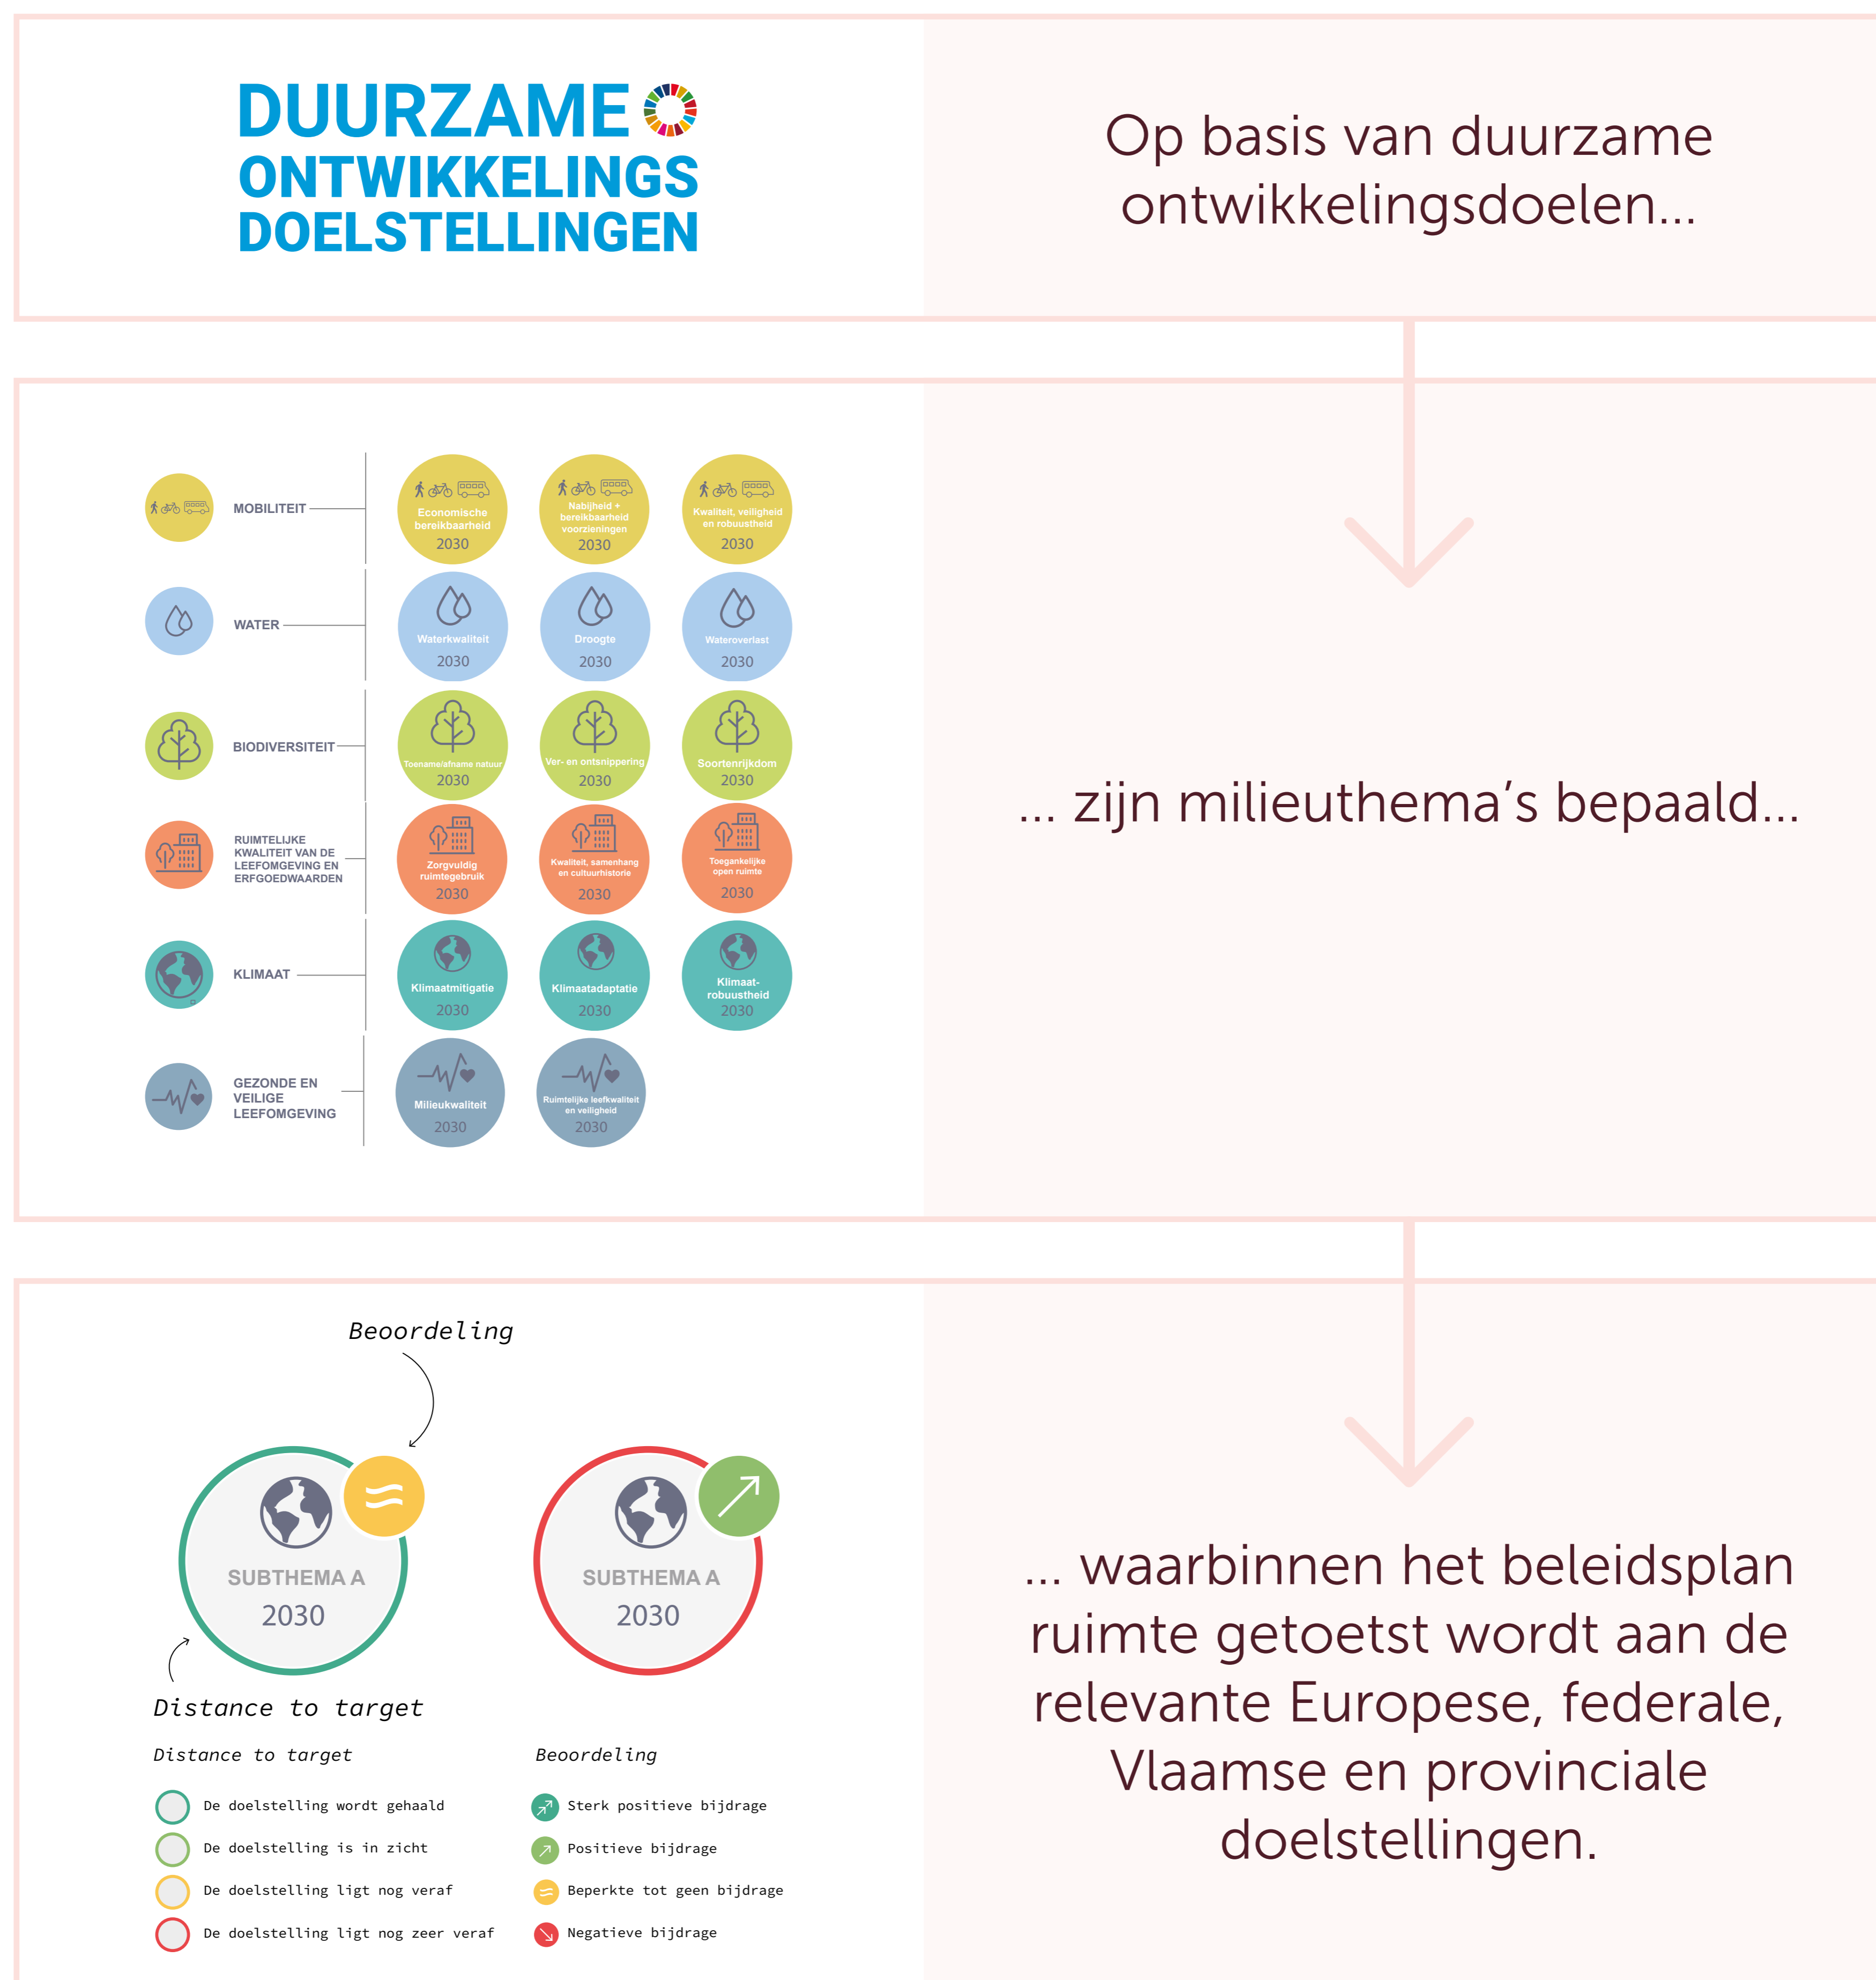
DUURZAME ONTWIKKELINGS DOELSTELLINGEN

Op basis van duurzame ontwikkelingsdoelen...

MOBILITEIT

Economische bereikbaarheid 2030

Nabijheid + bereikbaarheid voorzieningen 2030

Kwaliteit, veiligheid en robuustheid 2030

WATER

Waterkwaliteit 2030

Droogte 2030

Wateroverlast 2030

BIODIVERSITEIT

Toename/afname natuur 2030

Ver- en ontsnippering 2030

Soortenrijkdom 2030

RUIMTELIJKE KWALITEIT VAN DE LEEFOMGEVING EN ERFGOEDWAARDEN

Zorgvuldig ruimtegebruik 2030

Kwaliteit, samenhang en cultuurhistorie 2030

Toegankelijke open ruimte 2030

KLIMAAT

Klimaatmitigatie 2030

Klimaatadaptatie 2030

Klimaat-robuustheid 2030

GEZONDE EN VEILIGE LEEFOMGEVING

Milieukwaliteit 2030

Ruimtelijke leefkwaliteit en veiligheid 2030

... zijn milieuthema's bepaald...

Beoordeling

SUBTHEMA A 2030

SUBTHEMA A 2030

Distance to target

Distance to target

De doelstelling wordt gehaald

De doelstelling is in zicht

De doelstelling ligt nog veraf

De doelstelling ligt nog zeer veraf

Beoordeling

Sterk positieve bijdrage

Positieve bijdrage

Beperkte tot geen bijdrage

Negatieve bijdrage

... waarbinnen het beleidsplan ruimte getoetst wordt aan de relevante Europese, federale, Vlaamse en provinciale doelstellingen.